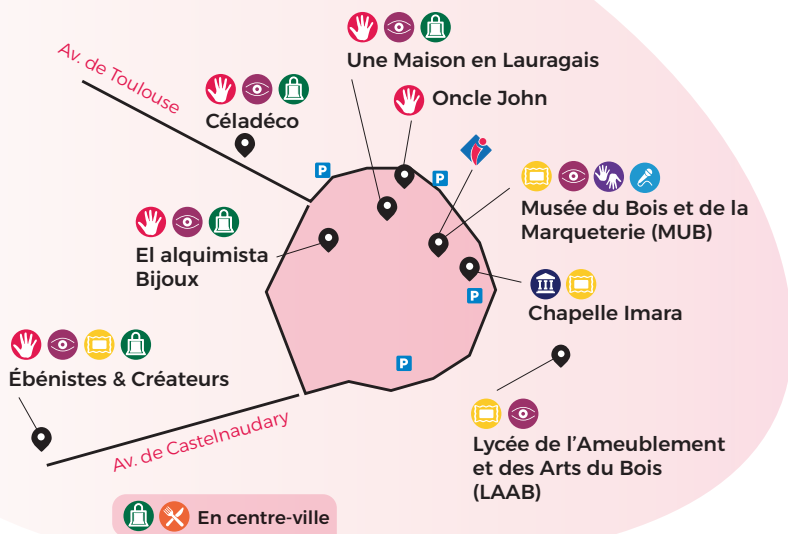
Av. de Toulouse

Une Maison en Lauragais

Céladéco

Oncle John

P

P

Musée du Bois et de la Marqueterie (MUB)

El alquimista Bijoux

P

Chapelle Imara

Ébénistes & Créateurs

P

Av. de Castelnaudary

Lycée de l'Ameublement et des Arts du Bois (LAAB)

En centre-ville